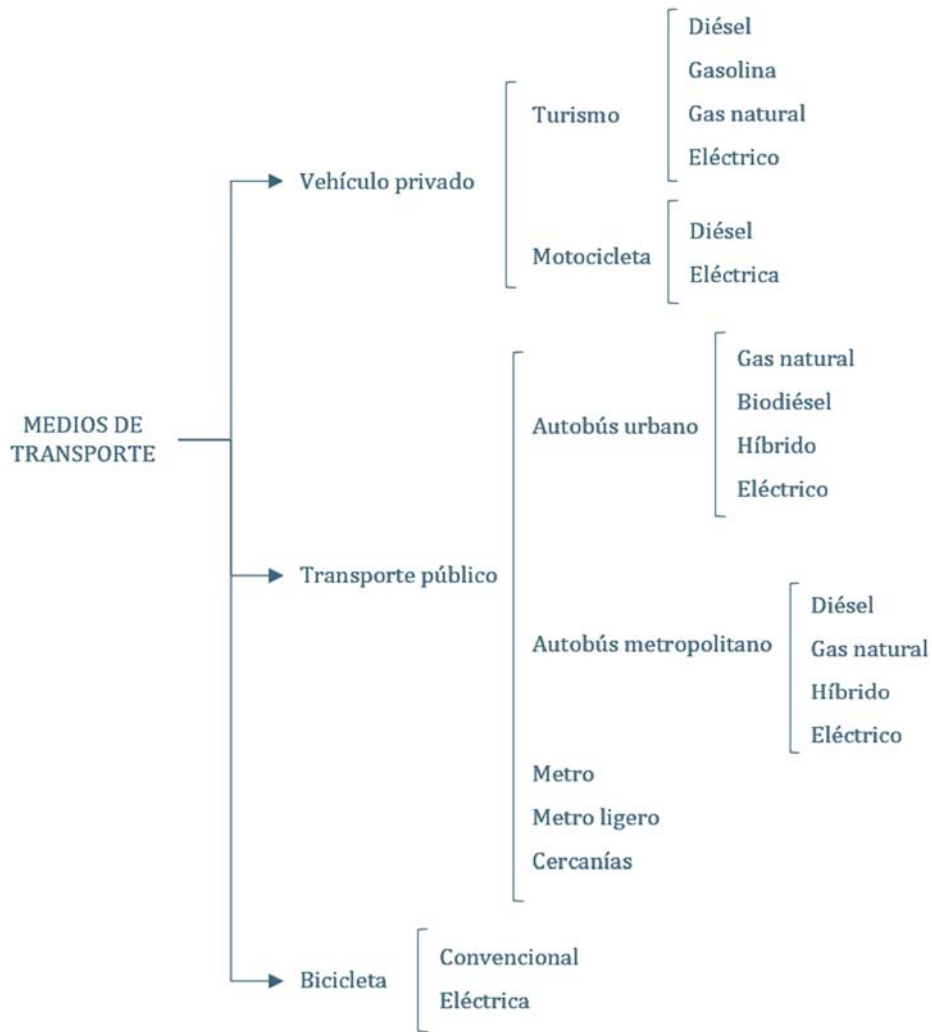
MEDIOS DE TRANSPORTE

Vehículo privado

Turismo

Diésel
Gasolina
Gas natural
Eléctrico

Motocicleta

Diésel
Eléctrica

Transporte público

Autobús urbano

Gas natural
Biodiésel
Híbrido
Eléctrico

Autobús metropolitano

Diésel
Gas natural
Híbrido
Eléctrico

Metro
Metro ligero
Cercanías

Bicicleta

Convencional
Eléctrica